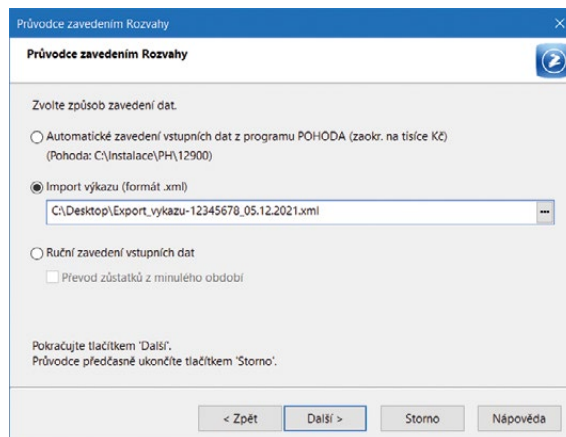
Průvodce zavedením Rozvahy

Průvodce zavedením Rozvahy

Zvolte způsob zavedení dat.

Automatické zavedení vstupních dat z programu POHODA (zaokr. na tisíce Kč)
(Pohoda: C:\Instalace\PH\12900)

Import výkazu (formát .xml)

C:\Desktop\Export_vykazu-12345678_05.12.2021.xml

Ruční zavedení vstupních dat

Převod zůstatků z minulého období

Pokračujte tlačítkem 'Další'.
Průvodce předčasně ukončíte tlačítkem 'Storno'.

< Zpět | Další > | Storno | Nápověda